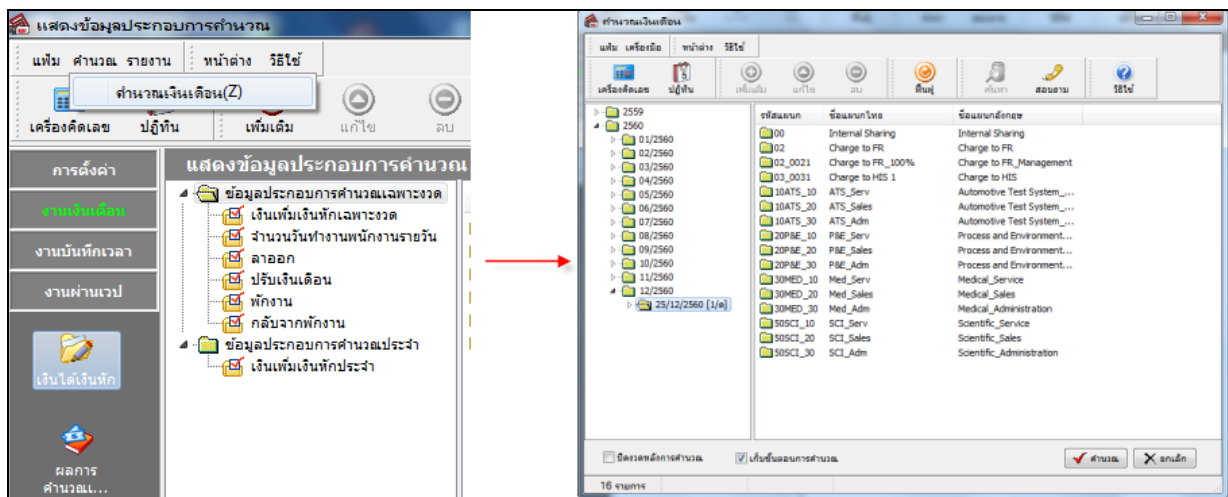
แสดงข้อมูลประกอบการคำนวณ

แฟ้ม คำนวณ รายงาน หน้าต่าง วิธีใช้

คำนวณเงินเดือน(Z)

เครื่องคิดเลข ปฏิทิน เพิ่มเติม แก้ไข ลบ

การตั้งค่า

งานเงินเดือน

งานบันทึกเวลา

งานผ่านเวป

เงินได้เงินหัก

ผลการคำนวณ...

แสดงข้อมูลประกอบการคำนวณ

ข้อมูลประกอบการคำนวณเฉพาะงวด
เงินเพิ่มเงินหักเฉพาะงวด
จำนวนวันทำงานพนักงานรายวัน
ลาออก
ปรับเงินเดือน
พักงาน
กลับจากพักงาน
ข้อมูลประกอบการคำนวณประจำ
เงินเพิ่มเงินหักประจำ

คำนวณเงินเดือน

แฟ้ม เครื่องมือ หน้าต่าง วิธีใช้

เครื่องคิดเลข ปฏิทิน เพิ่มเติม แก้ไข ลบ ฟื้นฟู ค้นหา สอบถาม วิธีใช้

2559
2560
01/2560
02/2560
03/2560
04/2560
05/2560
06/2560
07/2560
08/2560
09/2560
10/2560
11/2560
12/2560
25/12/2560 [1/ด]

| รหัสแผนก | ชื่อแผนกไทย | ชื่อแผนกอังกฤษ |
|---|---|---|
| 00 | Internal Sharing | Internal Sharing |
| 02 | Charge to FR | Charge to FR |
| 02_0021 | Charge to FR_100% | Charge to FR_Management |
| 03_0031 | Charge to HIS 1 | Charge to HIS |
| 10ATS_10 | ATS_Serv | Automotive Test System_... |
| 10ATS_20 | ATS_Sales | Automotive Test System_... |
| 10ATS_30 | ATS_Adm | Automotive Test System_... |
| 20P&E_10 | P&E_Serv | Process and Environment... |
| 20P&E_20 | P&E_Sales | Process and Environment... |
| 20P&E_30 | P&E_Adm | Process and Environment... |
| 30MED_10 | Med_Serv | Medical_Service |
| 30MED_20 | Med_Sales | Medical_Sales |
| 30MED_30 | Med_Adm | Medical_Administration |
| 50SCI_10 | SCI_Serv | Scientific_Service |
| 50SCI_20 | SCI_Sales | Scientific_Sales |
| 50SCI_30 | SCI_Adm | Scientific_Administration |

ปิดงวดหลังการคำนวณ
เก็บขั้นตอนการคำนวณ
คำนวณ
ยกเลิก

16 รายการ